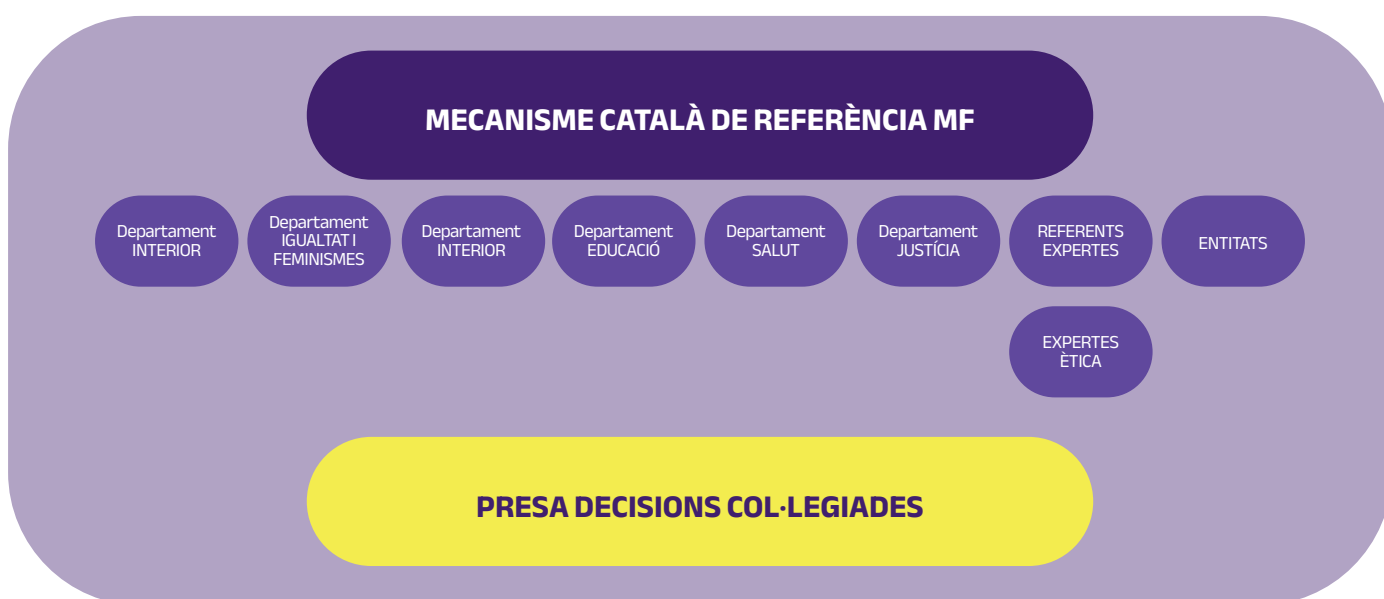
MECANISME CATALÀ DE REFERÈNCIA MF

Departament INTERIOR

Departament IGUALTAT I FEMINISMES

Departament INTERIOR

Departament EDUCACIÓ

Departament SALUT

Departament JUSTÍCIA

REFERENTS EXPERTES

ENTITATS

EXPERTES ÈTICA

PRESA DECISIONS COL·LEGIADES